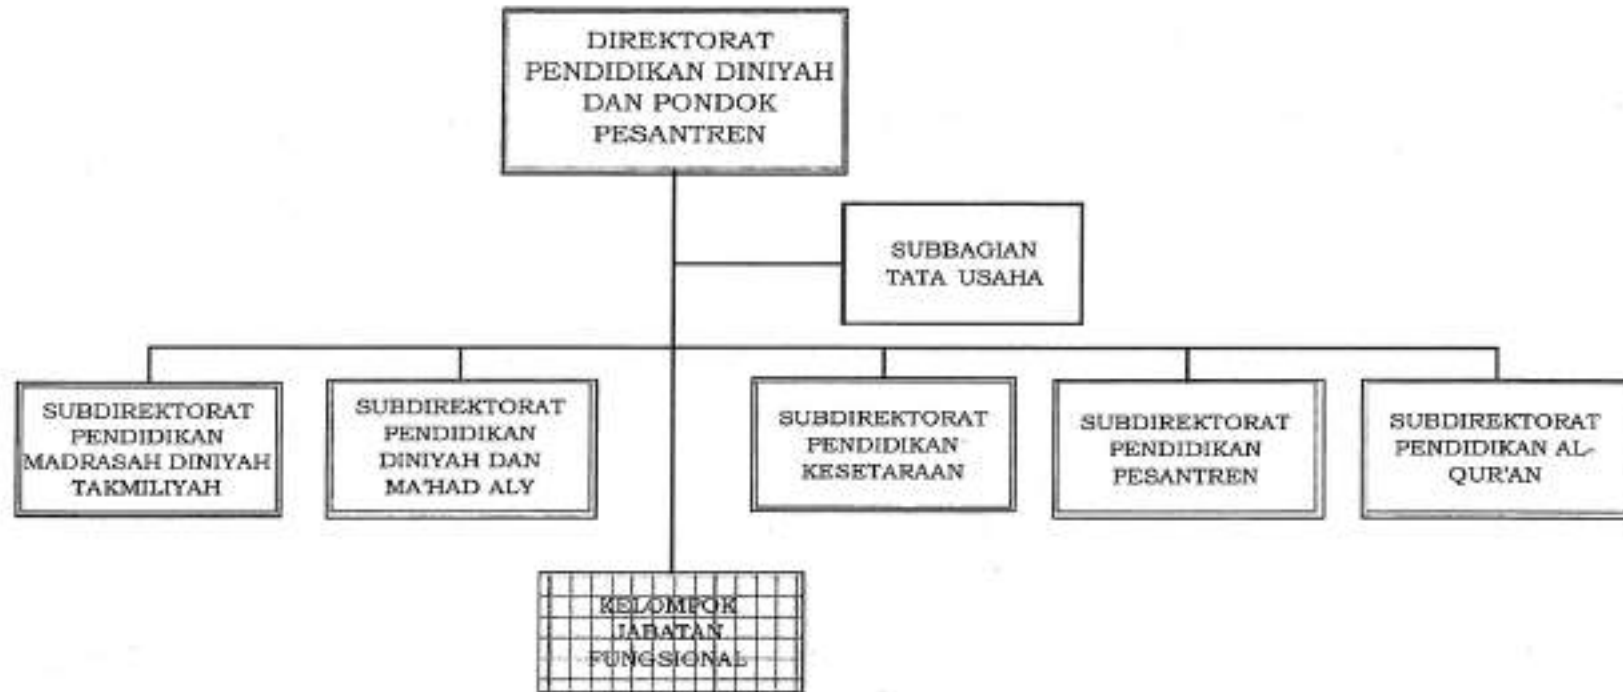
DIREKTORAT PENDIDIKAN DINIYAH DAN PONDOK PESANTREN

SUBBAGIAN TATA USAHA

SUBDIREKTORAT PENDIDIKAN MADRASAH DINIYAH TAKMILIYAH

SUBDIREKTORAT PENDIDIKAN DINIYAH DAN MA'HAD ALY

SUBDIREKTORAT PENDIDIKAN KESETARAAN

SUBDIREKTORAT PENDIDIKAN PESANTREN

SUBDIREKTORAT PENDIDIKAN AL-QUR'AN

KELOMPOK JABATAN FUNGSIONAL